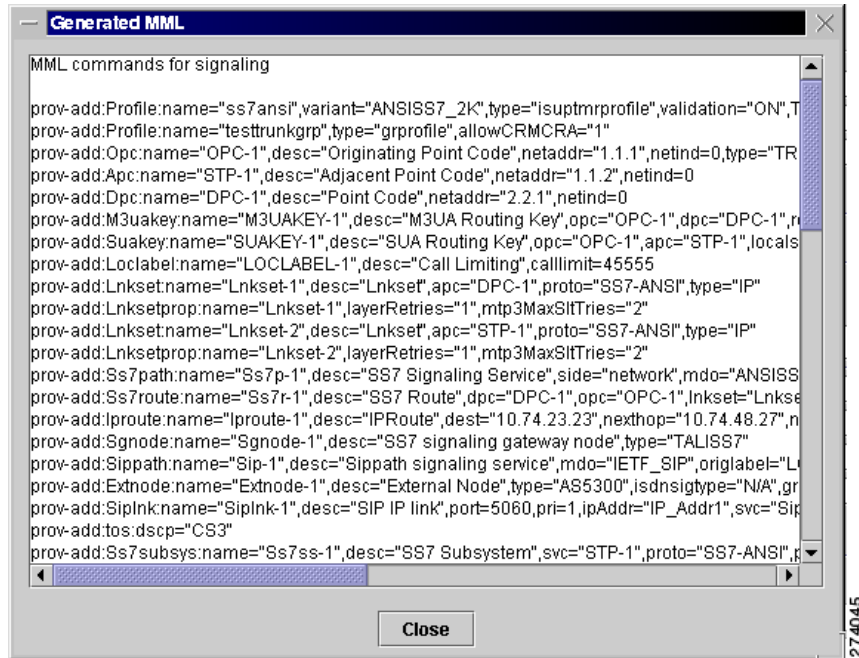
Generated MML

MML commands for signaling

prov-add:Profile:name="ss7ansi",variant="ANSISS7_2K",type="isuptmrprofile",validation="ON",T
prov-add:Profile:name="testtrunkgrp",type="grprofile",allowCRMCRA="1"
prov-add:Opc:name="OPC-1",desc="Originating Point Code",netaddr="1.1.1",netind=0,type="TR
prov-add:Apc:name="STP-1",desc="Adjacent Point Code",netaddr="1.1.2",netind=0
prov-add:Dpc:name="DPC-1",desc="Point Code",netaddr="2.2.1",netind=0
prov-add:M3uakey:name="M3UAKEY-1",desc="M3UA Routing Key",opc="OPC-1",dpc="DPC-1",r
prov-add:Suakey:name="SUAKEY-1",desc="SUA Routing Key",opc="OPC-1",apc="STP-1",locals
prov-add:Loclabel:name="LOCLABEL-1",desc="Call Limiting",calllimit=45555
prov-add:Lnkset:name="Lnkset-1",desc="Lnkset",apc="DPC-1",proto="SS7-ANSI",type="IP"
prov-add:Lnksetprop:name="Lnkset-1",layerRetries="1",mtp3MaxSltTries="2"
prov-add:Lnkset:name="Lnkset-2",desc="Lnkset",apc="STP-1",proto="SS7-ANSI",type="IP"
prov-add:Lnksetprop:name="Lnkset-2",layerRetries="1",mtp3MaxSltTries="2"
prov-add:Ss7path:name="Ss7p-1",desc="SS7 Signaling Service",side="network",mdo="ANSISS
prov-add:Ss7route:name="Ss7r-1",desc="SS7 Route",dpc="DPC-1",opc="OPC-1",lnkset="Lnkse
prov-add:Iproute:name="Iproute-1",desc="IPRoute",dest="10.74.23.23",nexthop="10.74.48.27",n
prov-add:Sgnode:name="Sgnode-1",desc="SS7 signaling gateway node",type="TALISS7"
prov-add:Sippath:name="Sip-1",desc="Sippath signaling service",mdo="IETF_SIP",origlabel="L
prov-add:Extnode:name="Extnode-1",desc="External Node",type="AS5300",isdnsigtype="N/A",gr
prov-add:Siplnk:name="Siplnk-1",desc="SIP IP link",port=5060,pri=1,ipAddr="IP_Addr1",svc="Sip
prov-add:tos:dscp="CS3"
prov-add:Ss7subsys:name="Ss7ss-1",desc="SS7 Subsystem",svc="STP-1",proto="SS7-ANSI",p

Close

274045